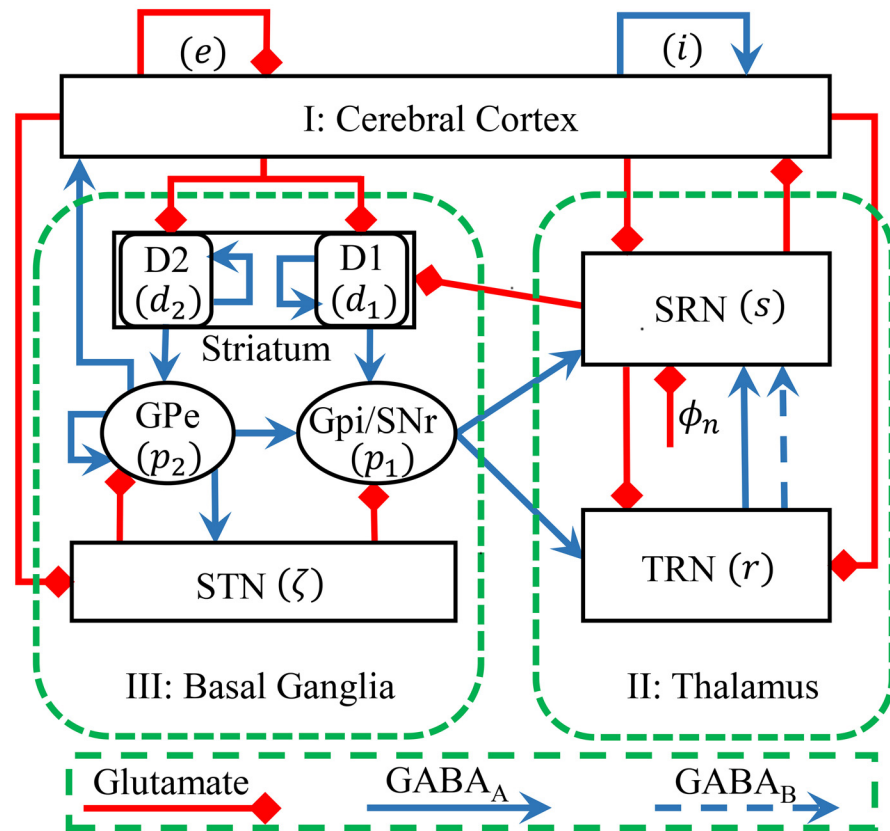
$(e)$

$(i)$

I: Cerebral Cortex

D2 $(d_2)$

D1 $(d_1)$

Striatum

SRN $(s)$

GPe $(p_2)$

Gpi/SNr $(p_1)$

$\phi_n$

STN $(\zeta)$

TRN $(r)$

III: Basal Ganglia

II: Thalamus

Glutamate

$\text{GABA}_\text{A}$

$\text{GABA}_\text{B}$